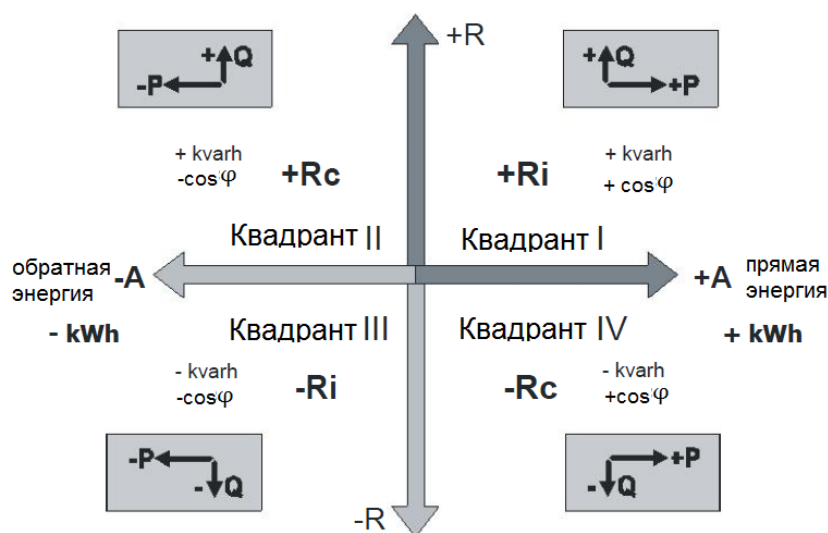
+R

+Q
-P

+Q
+P

+ kvarh
-cosφ

+Rc

+Ri

+ kvarh
+ cosφ

Квадрант II

Квадрант I

обратная энергия
-A

+A
прямая энергия

- kWh

Квадрант III

Квадрант IV

+ kWh

- kvarh
-cosφ

-Ri

-Rc

- kvarh
+cosφ

-P
-Q

+P
-Q

-R